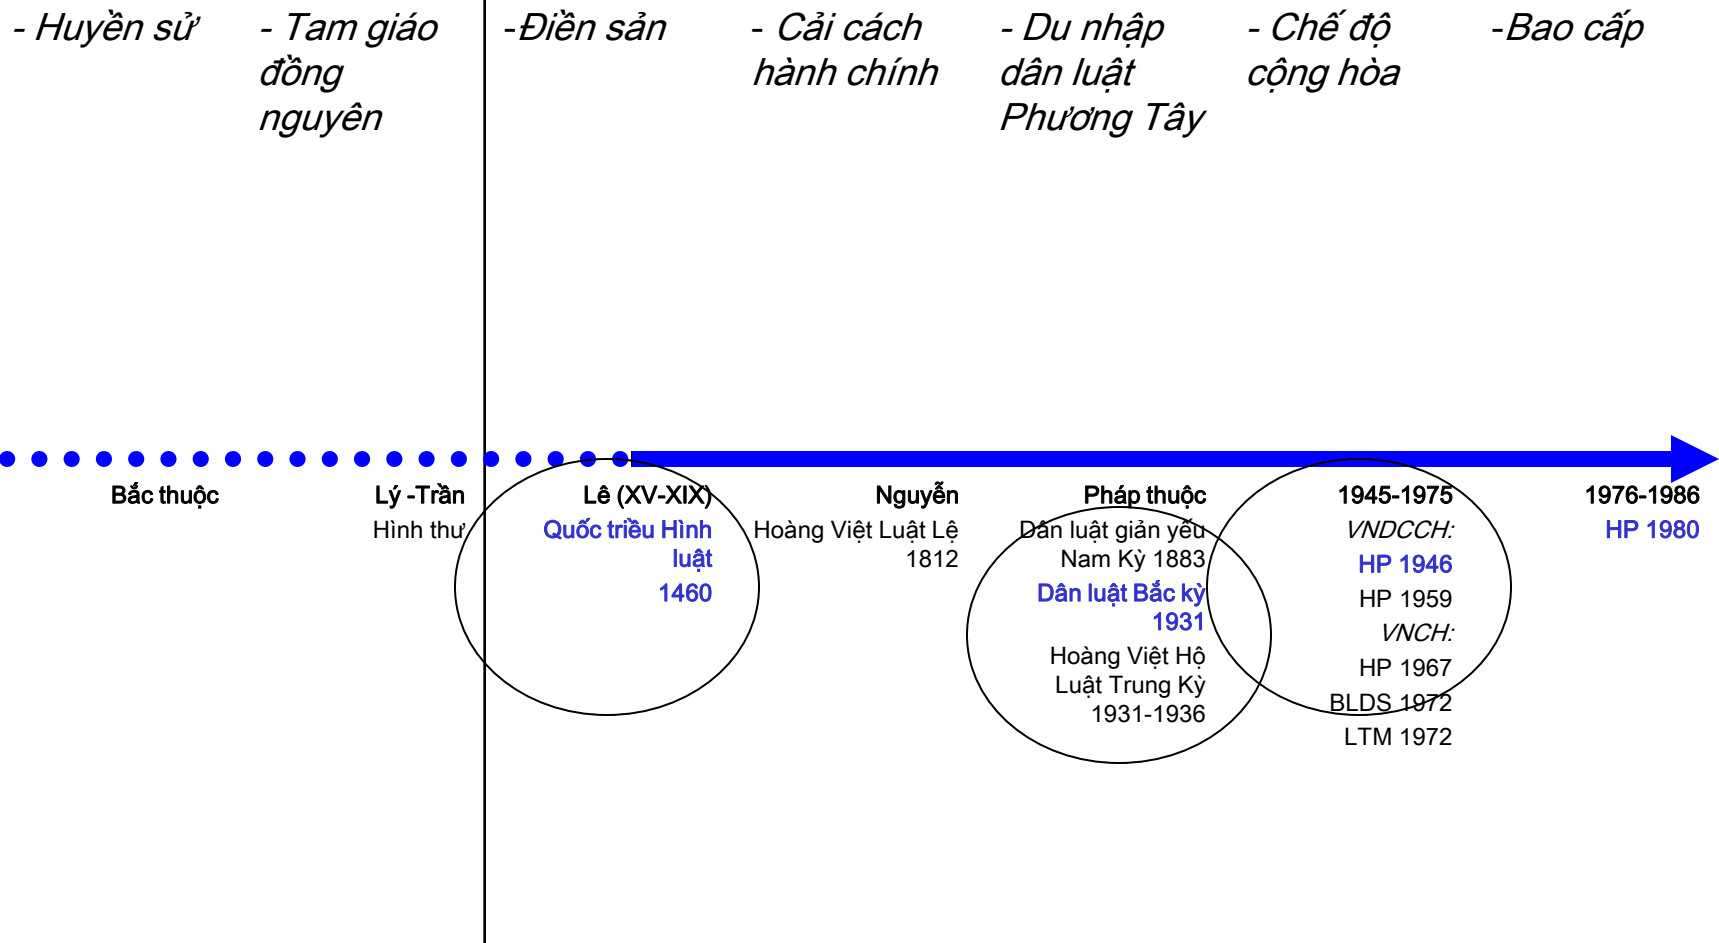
- Huyền sử

- Tam giáo đồng nguyên

-Điền sản

- Cải cách hành chính

- Du nhập dân luật Phương Tây

- Chế độ cộng hòa

-Bao cấp

Bắc thuộc

Lý -Trần
Hình thư

Lê (XV-XIX)
Quốc triều Hình luật
1460

Nguyễn
Hoàng Việt Luật Lệ 1812

Pháp thuộc
Dân luật giản yếu Nam Kỳ 1883
Dân luật Bắc kỳ 1931
Hoàng Việt Hộ Luật Trung Kỳ 1931-1936

1945-1975
VNDCCH:
HP 1946
HP 1959
VNCH:
HP 1967
BLDS 1972
LTM 1972

1976-1986
HP 1980